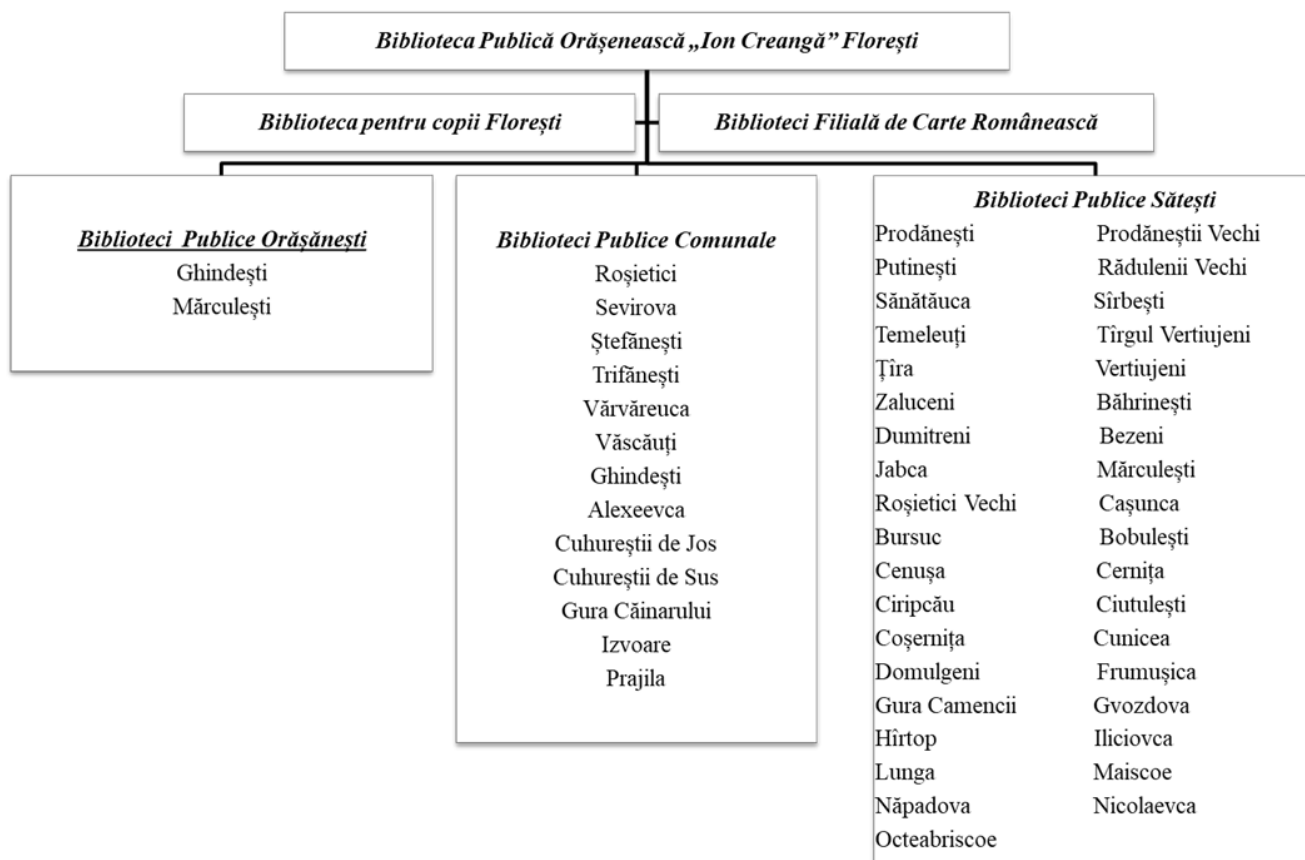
Biblioteca Publică Orășenească „Ion Creangă” Florești

Biblioteca pentru copii Florești

Biblioteci Filială de Carte Românească

Biblioteci Publice Orășănești
Ghindești
Mărculești

Biblioteci Publice Comunale
Roșietici
Sevirova
Ștefănești
Trifănești
Vărvăreuca
Văscăuți
Ghindești
Alexeevca
Cuhureștii de Jos
Cuhureștii de Sus
Gura Căinarului
Izvoare
Prajila

Biblioteci Publice Sătești
Prodănești
Putinești
Sănătăuca
Temeleuți
Țira
Zaluceni
Dumitreni
Jabca
Roșietici Vechi
Bursuc
Cenușa
Ciripcău
Coșernița
Domulgeni
Gura Camencii
Hîrtop
Lunga
Năpadova
Octeabriscoe

Prodăneștii Vechi
Rădulenii Vechi
Sîrbești
Tîrgul Vertiujeni
Vertiujeni
Băhrinești
Bezeni
Mărculești
Cașunca
Bobulești
Cernița
Ciutulești
Cunicea
Frumușica
Gvozdova
Iliciovca
Maiscoe
Nicolaevca